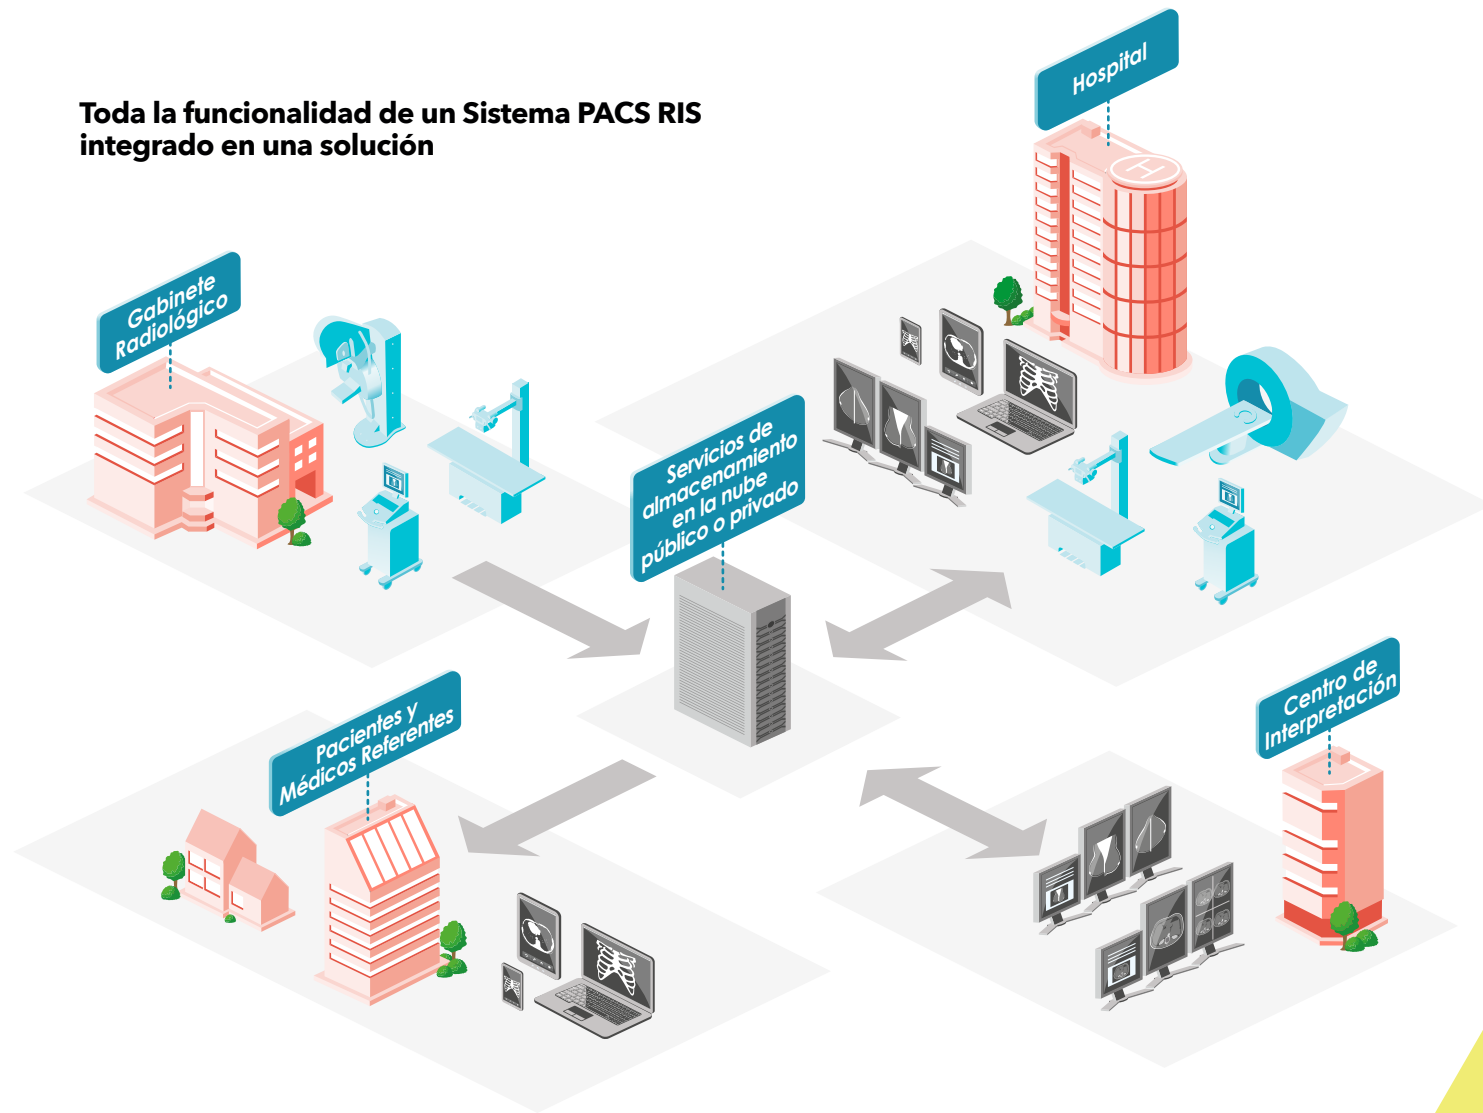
Toda la funcionalidad de un Sistema PACS RIS integrado en una solución

Hospital

Gabinete Radiológico

Servicios de almacenamiento en la nube público o privado

Pacientes y Médicos Referentes

Centro de Interpretación